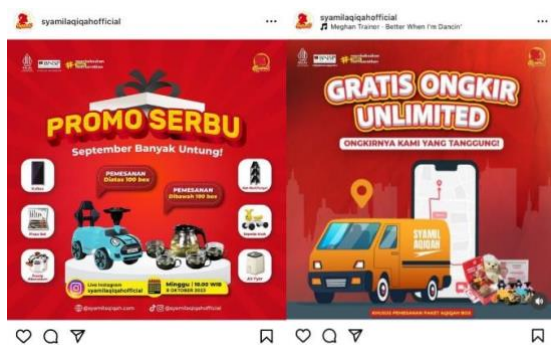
syamilaqiqahofficial ···

PROMO SERBU

September Banyak Untung!

PEMESANAN Diatas 100 box

PEMESANAN Dibawah 100 box

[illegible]

Minggu | 18.00 WIB

@syamilaqiqah.com @syamilaqiqahofficial

syamilaqiqahofficial ···

Meghan Trainor · Better When I'm Dancin'

GRATIS ONGKIR UNLIMITED

ONGKIRNYA KAMI YANG TANGGUNG!

SYAMIL AQIQAH

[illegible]